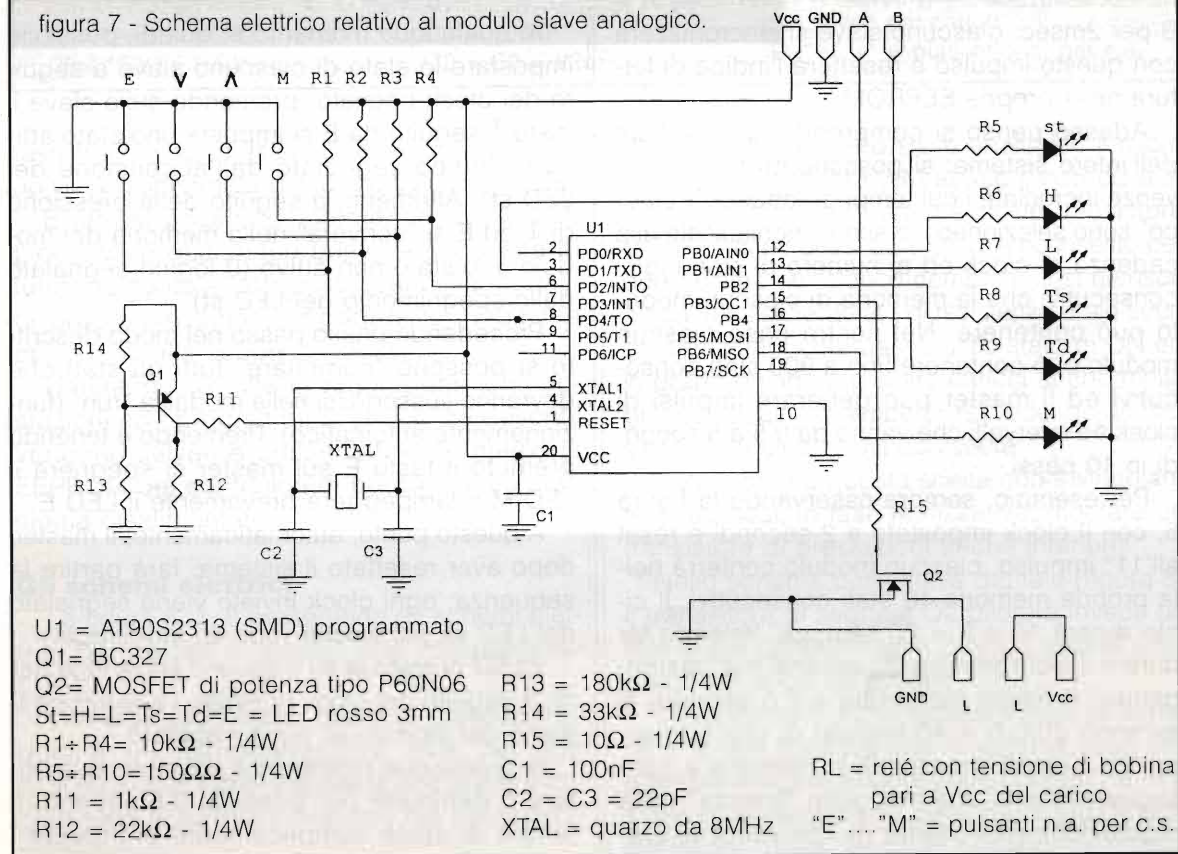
figura 7 - Schema elettrico relativo al modulo slave analogico.

Vcc GND A B

E V Λ M

R1 R2 R3 R4

R5 St
R6 H
R7 L
R8 Ts
R9 Td
R10 M

U1
2 PD0/RXD
3 PD1/TXD
6 PD2/INT0
7 PD3/INT1
8 PD4/T0
9 PD5/T1
11 PD6/ICP
5 XTAL1
4 XTAL2
1 RESET
20 VCC
PB0/AIN0 12
PB1/AIN1 13
PB2 14
PB3/OC1 15
PB4 16
PB5/MOSI 17
PB6/MISO 18
PB7/SCK 19
10

R14
Q1
R11
R13
R12
XTAL
C2
C3
C1
R15
Q2

GND L L Vcc

U1 = AT90S2313 (SMD) programmato
Q1= BC327
Q2= MOSFET di potenza tipo P60N06
St=H=L=Ts=Td=E = LED rosso 3mm
R1÷R4= 10kΩ - 1/4W
R5÷R10=150ΩΩ - 1/4W
R11 = 1kΩ - 1/4W
R12 = 22kΩ - 1/4W

R13 = 180kΩ - 1/4W
R14 = 33kΩ - 1/4W
R15 = 10Ω - 1/4W
C1 = 100nF
C2 = C3 = 22pF
XTAL = quarzo da 8MHz

RL = relé con tensione di bobina pari a Vcc del carico
"E"...."M" = pulsanti n.a. per c.s.